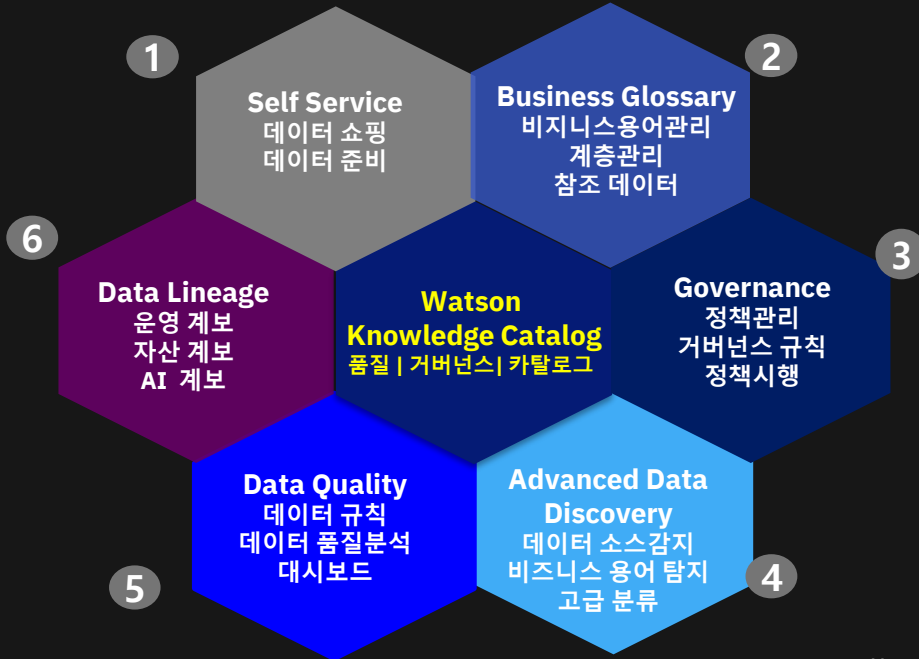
1

Self Service
데이터 쇼핑
데이터 준비

2

Business Glossary
비지니스용어관리
계층관리
참조 데이터

6

Data Lineage
운영 계보
자산 계보
AI 계보

Watson
Knowledge Catalog
품질 | 거버넌스| 카탈로그

3

Governance
정책관리
거버넌스 규칙
정책시행

Data Quality
데이터 규칙
데이터 품질분석
대시보드

5

Advanced Data Discovery
데이터 소스감지
비즈니스 용어 탐지
고급 분류

4